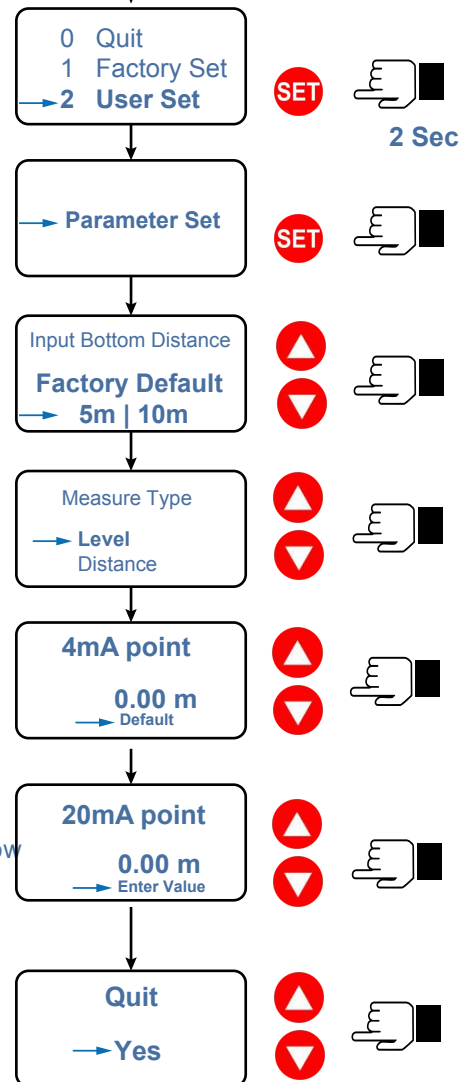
0 Quit
1 Factory Set
2 User Set

SET

2 Sec

Parameter Set

SET

Input Bottom Distance

Factory Default

5m | 10m

Measure Type

Level

Distance

4mA point

0.00 m

Default

20mA point

0.00 m

Enter Value

ow

Quit

Yes